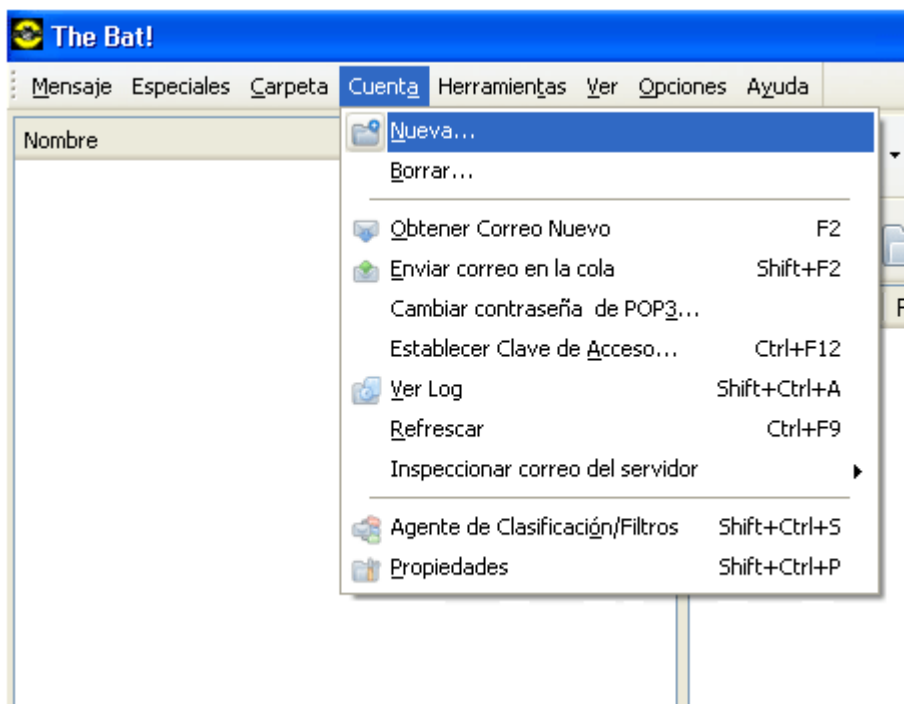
The Bat!

Mensaje Especiales Carpeta Cuenta Herramientas Ver Opciones Ayuda

Nombre

Nueva...
Borrar...
Obtener Correo Nuevo F2
Enviar correo en la cola Shift+F2
Cambiar contraseña de POP3...
Establecer Clave de Acceso... Ctrl+F12
Ver Log Shift+Ctrl+A
Refrescar Ctrl+F9
Inspeccionar correo del servidor
Agente de Clasificación/Filtros Shift+Ctrl+S
Propiedades Shift+Ctrl+P